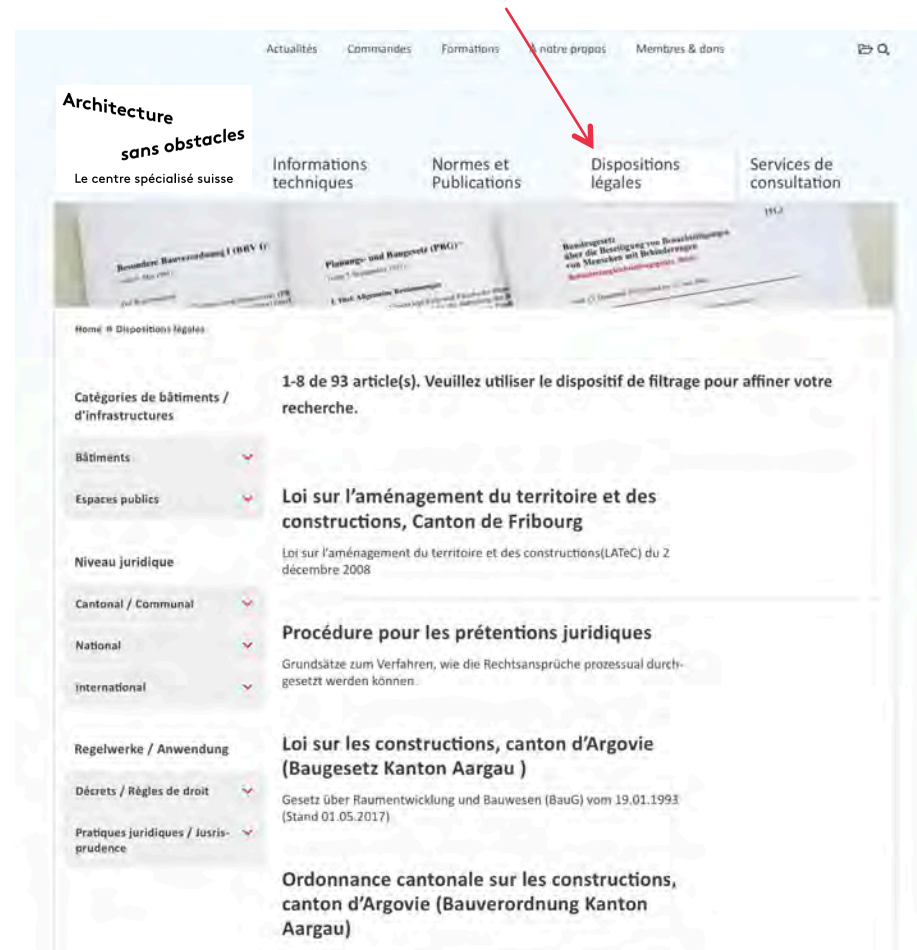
Actualités Commandes Formations A notre propos Membres & dons

Architecture sans obstacles
Le centre spécialisé suisse

Informations techniques
Normes et Publications
Dispositions légales
Services de consultation

Besondere Bauverordnung I (BBV I)
Planungs- und Baugesetz (PBG)
Bundesgesetz über die Beseitigung von Benachteiligungen von Menschen mit Behinderungen

Home » Dispositions légales

Catégories de bâtiments / d'infrastructures
Bâtiments
Espaces publics

Niveau juridique
Cantonal / Communal
National
International

Regelwerke / Anwendung
Décrets / Règles de droit
Pratiques juridiques / Jusrisprudence

1-8 de 93 article(s). Veuillez utiliser le dispositif de filtrage pour affiner votre recherche.

Loi sur l'aménagement du territoire et des constructions, Canton de Fribourg
Loi sur l'aménagement du territoire et des constructions(LATeC) du 2 décembre 2008

Procédure pour les prétentions juridiques
Grundsätze zum Verfahren, wie die Rechtsansprüche prozessual durchgesetzt werden können.

Loi sur les constructions, canton d'Argovie (Baugesetz Kanton Aargau )
Gesetz über Raumentwicklung und Bauwesen (BauG) vom 19.01.1993 (Stand 01.05.2017)

Ordonnance cantonale sur les constructions, canton d'Argovie (Bauverordnung Kanton Aargau)